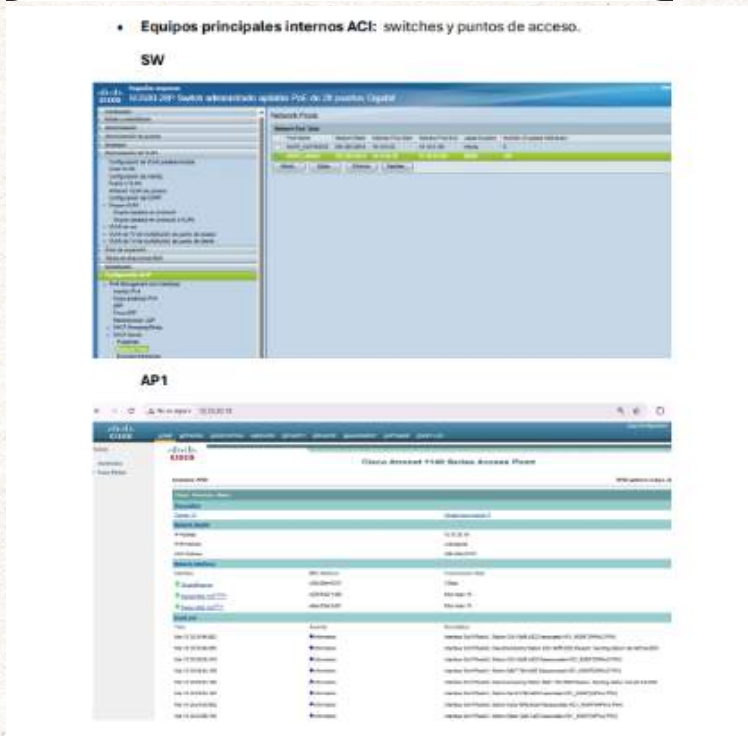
• **Equipos principales internos ACI:** switches y puntos de acceso.

**SW**

SG300-28P Switch administrado apilable PoE de 28 puertos Gigabit

Network Pools

Agregar... Editar... Eliminar... Detalles...

**AP1**

No es seguro 10.10.10.10

Cisco Aironet 1140 Series Access Point

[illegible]